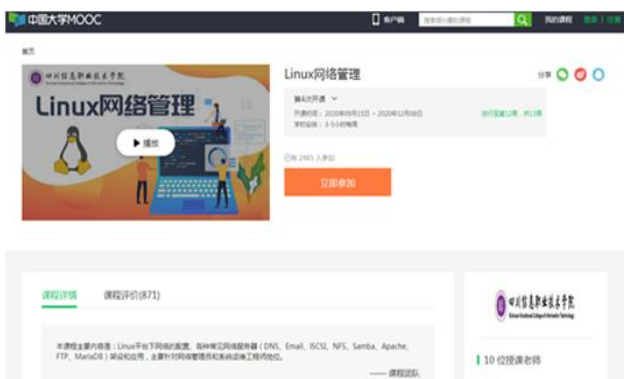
中国大学MOOC

客户端

搜索感兴趣的课程

我的课程 登录 | 注册

首页

四川信息职业技术学院

Linux网络管理

播放

Linux网络管理

分享

第4次开课

开课时间：2020年09月15日 ~ 2020年12月08日

学时安排：3-5小时每周

进行至第12周，共13周

已有 2485 人参加

立即参加

课程详情

课程评价(871)

本课程主要内容是：Linux平台下网络的配置、各种常见网络服务器（DNS、Email、iSCSI、NFS、Samba、Apache、FTP、MariaDB）架设和应用，主要针对网络管理员和系统运维工程师岗位。

—— 课程团队

四川信息职业技术学院

10 位授课老师